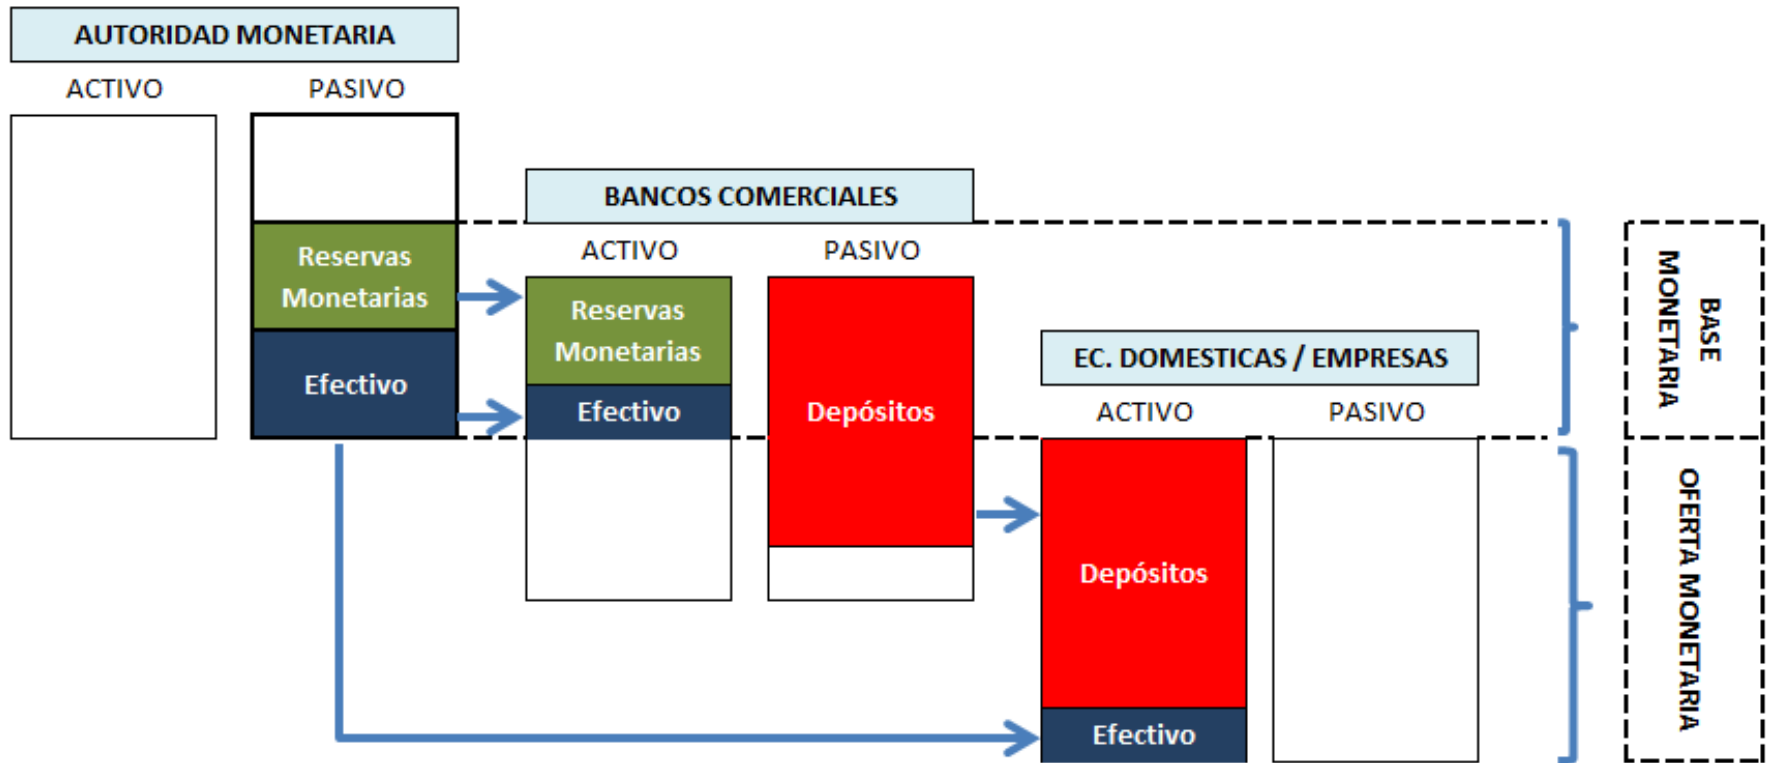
AUTORIDAD MONETARIA

ACTIVO

PASIVO

Reservas Monetarias

Efectivo

BANCOS COMERCIALES

ACTIVO

PASIVO

Reservas Monetarias

Efectivo

Depósitos

EC. DOMESTICAS / EMPRESAS

ACTIVO

PASIVO

Depósitos

Efectivo

BASE MONETARIA

OFERTA MONETARIA